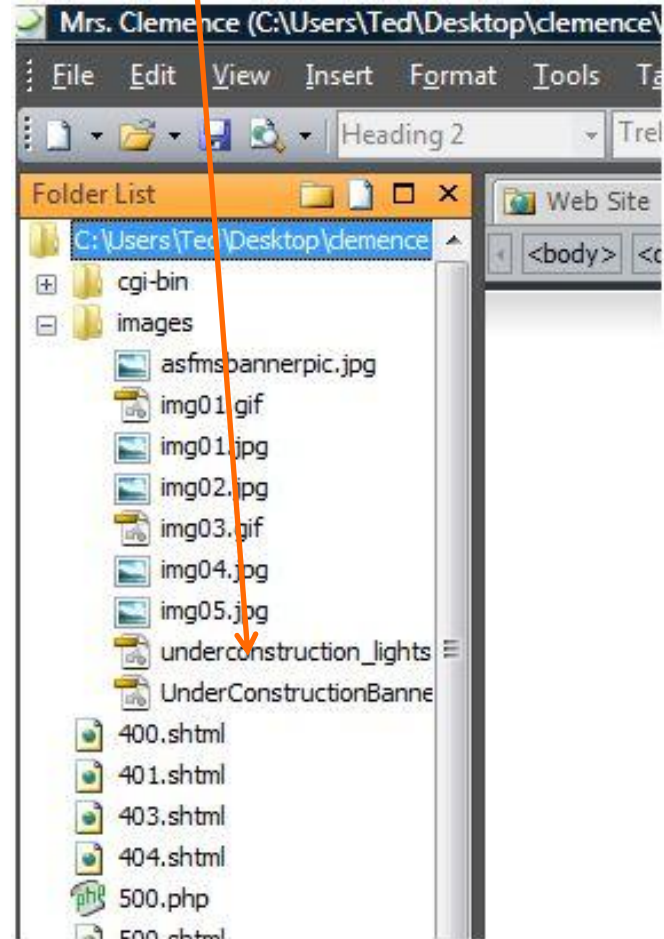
Mrs. Clemence (C:\Users\Ted\Desktop\clemence\

File Edit View Insert Format Tools Ta

Heading 2

Tre

Folder List

Web Site

<body> <c

C:\Users\Ted\Desktop\clemence

cgi-bin

images

asfmsbannerpic.jpg

img01.gif

img01.jpg

img02.jpg

img03.gif

img04.jpg

img05.jpg

underconstruction_lights

UnderConstructionBanne

400.shtml

401.shtml

403.shtml

404.shtml

500.php

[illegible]